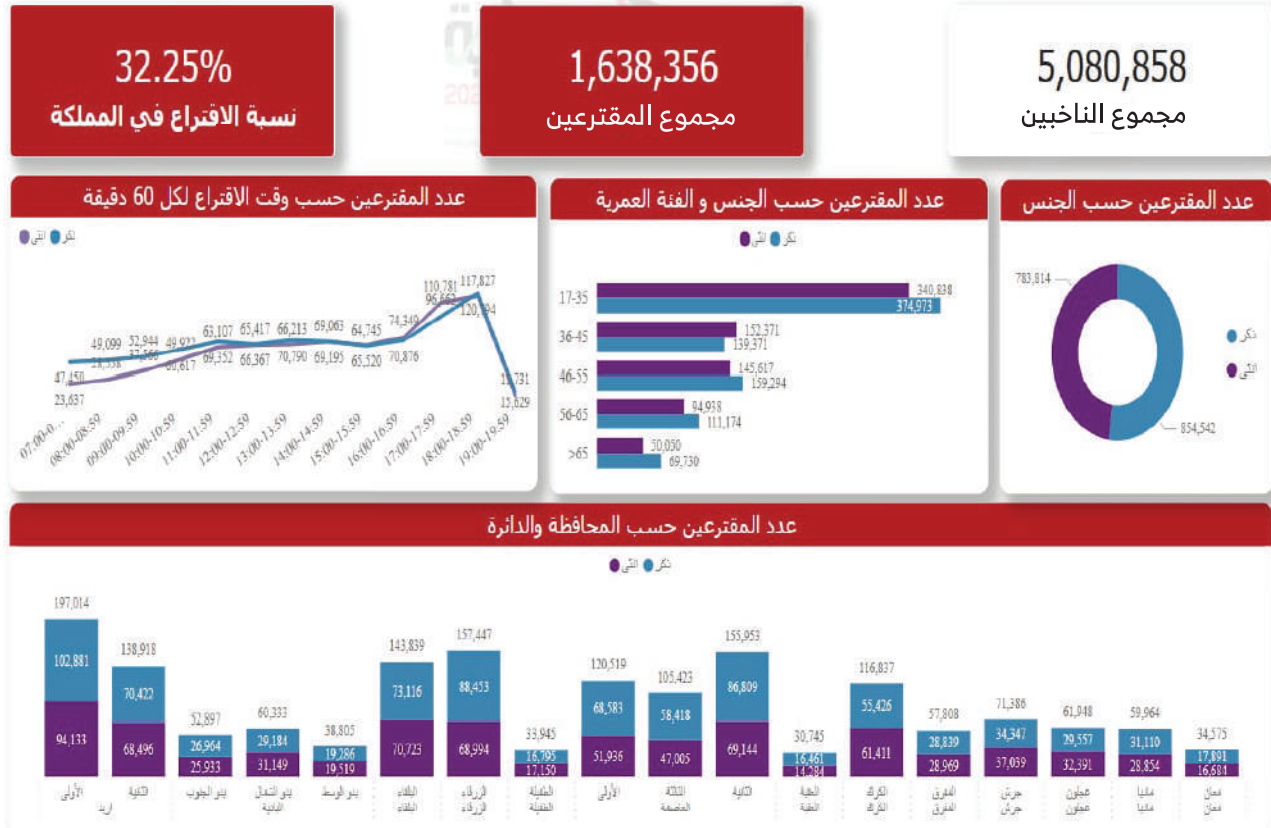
32.25%
نسبة الاقتراع في المملكة

1,638,356
مجموع المقترعين

5,080,858
مجموع الناخبين

عدد المقترعين حسب وقت الاقتراع لكل 60 دقيقة
ذكر أنثى
47,450
23,637
49,099
33,338
52,944
37,566
49,933
60,617
63,107
69,352
65,417
66,367
66,213
70,790
69,063
69,195
64,745
65,520
74,349
70,876
110,781
96,862
117,827
120,194
11,731
15,629
07:00-0...
08:00-08:59
09:00-09:59
10:00-10:59
11:00-11:59
12:00-12:59
13:00-13:59
14:00-14:59
15:00-15:59
16:00-16:59
17:00-17:59
18:00-18:59
19:00-19:59

عدد المقترعين حسب الجنس و الفئة العمرية
ذكر أنثى
17-35
340,838
374,973
36-45
152,371
139,371
46-55
145,617
159,294
56-65
94,938
111,174
>65
50,050
69,730

عدد المقترعين حسب الجنس
783,814
854,542
ذكر
أنثى

عدد المقترعين حسب المحافظة والدائرة
ذكر أنثى
197,014
102,881
94,133
الأولى
138,918
70,422
68,496
الثانية
اربد
52,897
26,964
25,933
بدو الجنوب
60,333
29,184
31,149
بدو الشمال
البادية
38,805
19,286
19,519
بدو الوسط
143,839
73,116
70,723
البلقاء
البلقاء
157,447
88,453
68,994
الزرقاء
الزرقاء
33,945
16,795
17,150
الطفيلة
الطفيلة
120,519
68,583
51,936
الأولى
105,423
58,418
47,005
الثالثة
العاصمة
155,953
86,809
69,144
الثانية
30,745
16,461
14,284
العقبة
العقبة
116,837
55,426
61,411
الكرك
الكرك
57,808
28,839
28,969
المفرق
المفرق
71,386
34,347
37,039
جرش
جرش
61,948
29,557
32,391
عجلون
عجلون
59,964
31,110
28,854
مادبا
مادبا
34,575
17,891
16,684
معان
معان